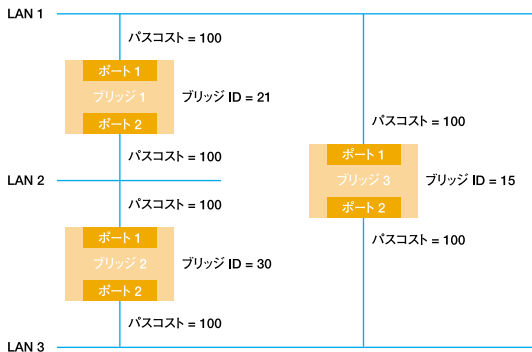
LAN 1

パスコスト = 100

ポート 1
ブリッジ 1
ポート 2

ブリッジ ID = 21

パスコスト = 100

LAN 2

パスコスト = 100

ポート 1
ブリッジ 2
ポート 2

ブリッジ ID = 30

パスコスト = 100

LAN 3

パスコスト = 100

ポート 1
ブリッジ 3
ポート 2

ブリッジ ID = 15

パスコスト = 100